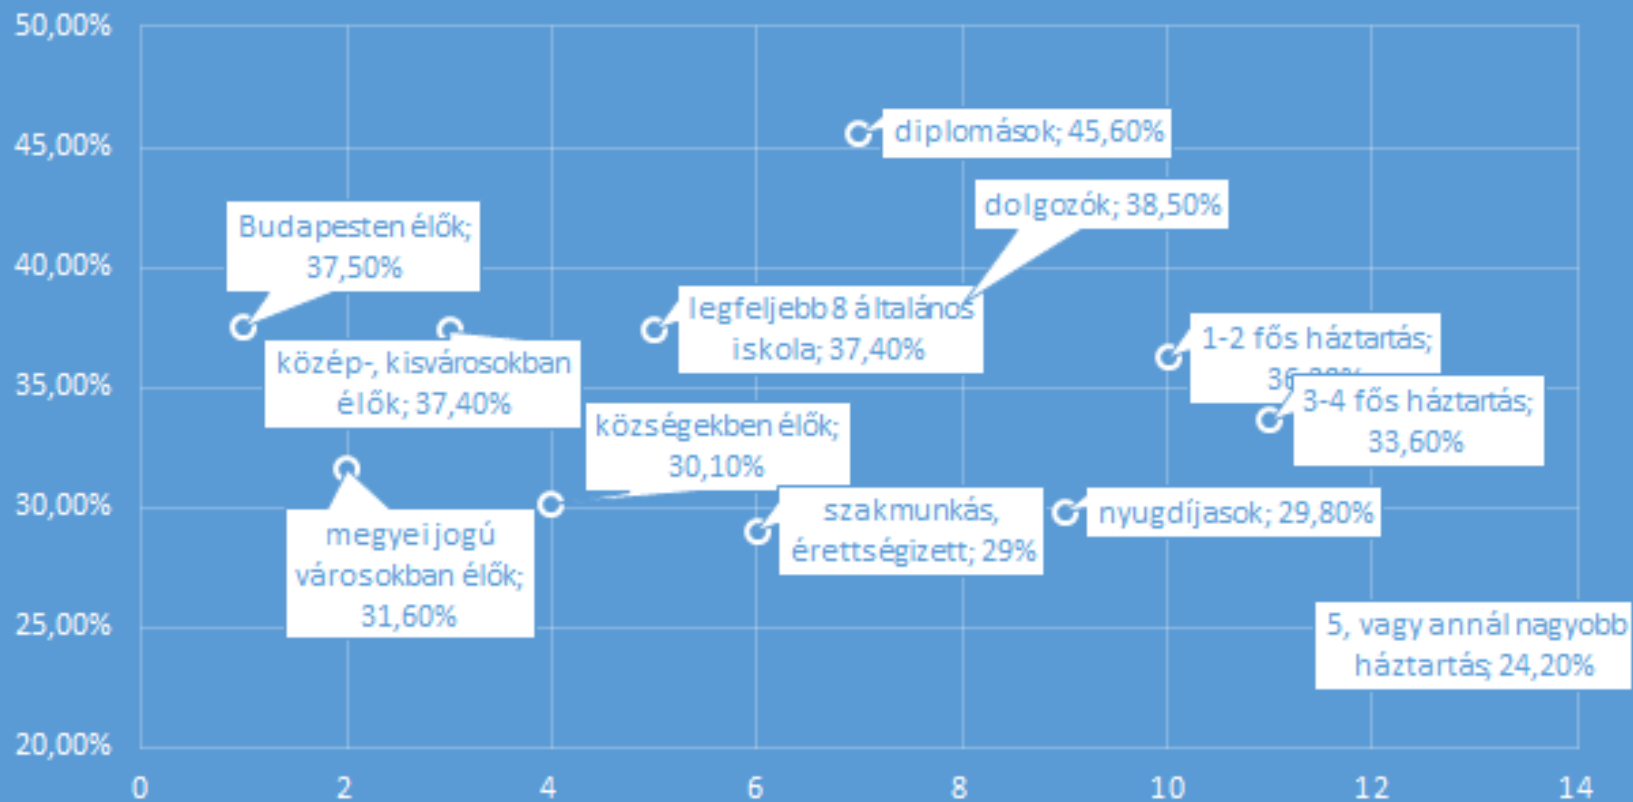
50,00%
45,00%
40,00%
35,00%
30,00%
25,00%
20,00%

0
2
4
6
8
10
12
14

diplomások; 45,60%

dolgozók; 38,50%

Budapesten élők; 37,50%

legfeljebb 8 általános iskola; 37,40%

1-2 fős háztartás; 36,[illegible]

közép-, kisvárosokban élők; 37,40%

3-4 fős háztartás; 33,60%

községekben élők; 30,10%

szakmunkás, érettségizett; 29%

nyugdíjasok; 29,80%

megyei jogú városokban élők; 31,60%

5, vagy annál nagyobb háztartás; 24,20%